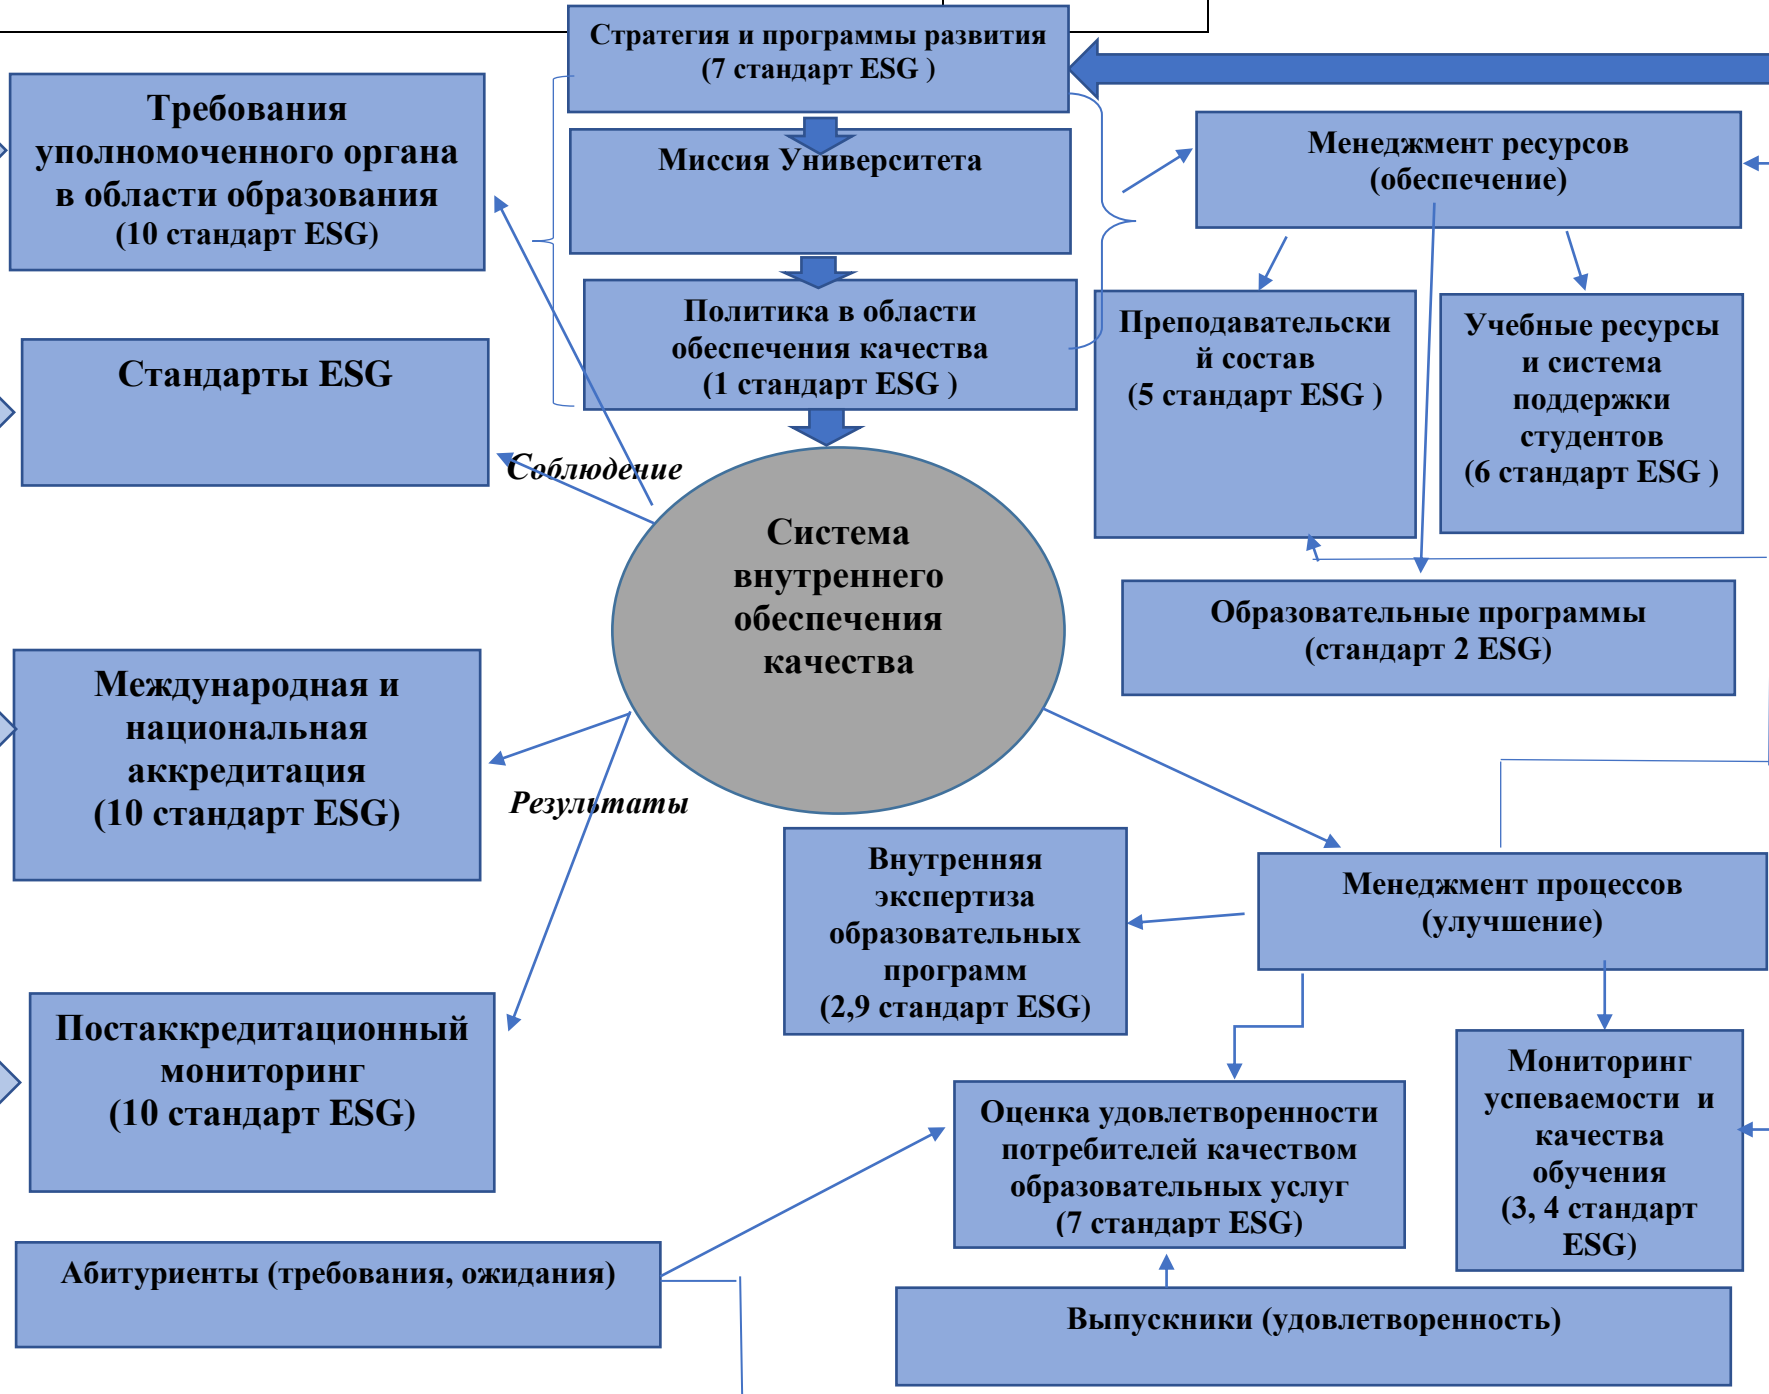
Стратегия и программы развития (7 стандарт ESG )

Требования уполномоченного органа в области образования (10 стандарт ESG)

Миссия Университета

Менеджмент ресурсов (обеспечение)

Политика в области обеспечения качества (1 стандарт ESG )

Преподавательский состав (5 стандарт ESG )

Учебные ресурсы и система поддержки студентов (6 стандарт ESG )

Стандарты ESG

Соблюдение

Система внутреннего обеспечения качества

Образовательные программы (стандарт 2 ESG)

Международная и национальная аккредитация (10 стандарт ESG)

Результаты

Внутренняя экспертиза образовательных программ (2,9 стандарт ESG)

Менеджмент процессов (улучшение)

Постаккредитационный мониторинг (10 стандарт ESG)

Мониторинг успеваемости и качества обучения (3, 4 стандарт ESG)

Оценка удовлетворенности потребителей качеством образовательных услуг (7 стандарт ESG)

Абитуриенты (требования, ожидания)

Выпускники (удовлетворенность)